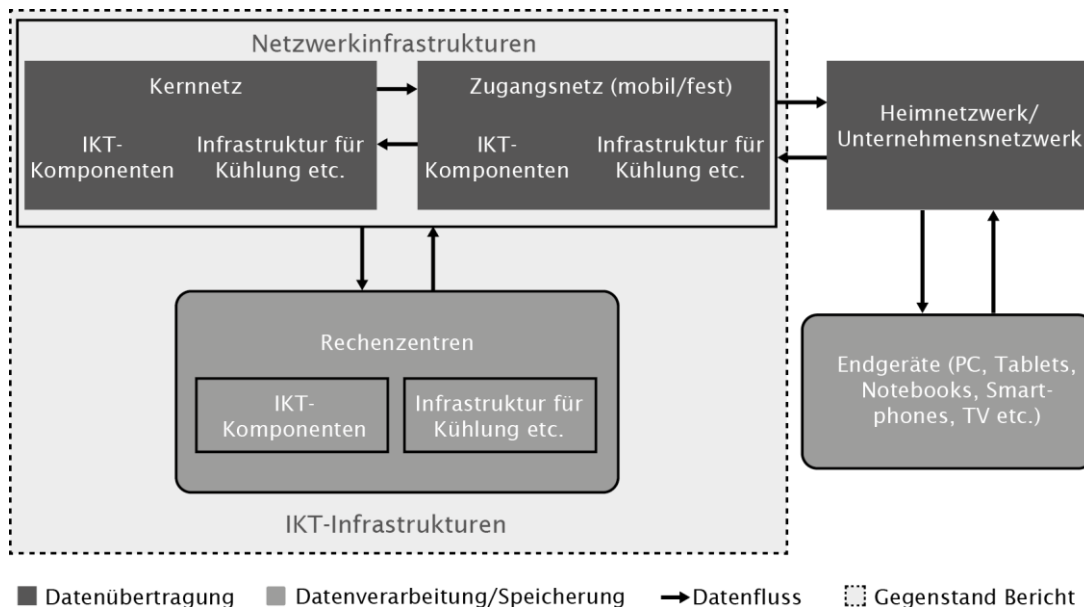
Netzwerkinfrastrukturen

Kernnetz

IKT-Komponenten

Infrastruktur für Kühlung etc.

Zugangsnetz (mobil/fest)

IKT-Komponenten

Infrastruktur für Kühlung etc.

Heimnetzwerk/ Unternehmensnetzwerk

Rechenzentren

IKT-Komponenten

Infrastruktur für Kühlung etc.

Endgeräte (PC, Tablets, Notebooks, Smartphones, TV etc.)

IKT-Infrastrukturen

Datenübertragung Datenverarbeitung/Speicherung Datenfluss Gegenstand Bericht